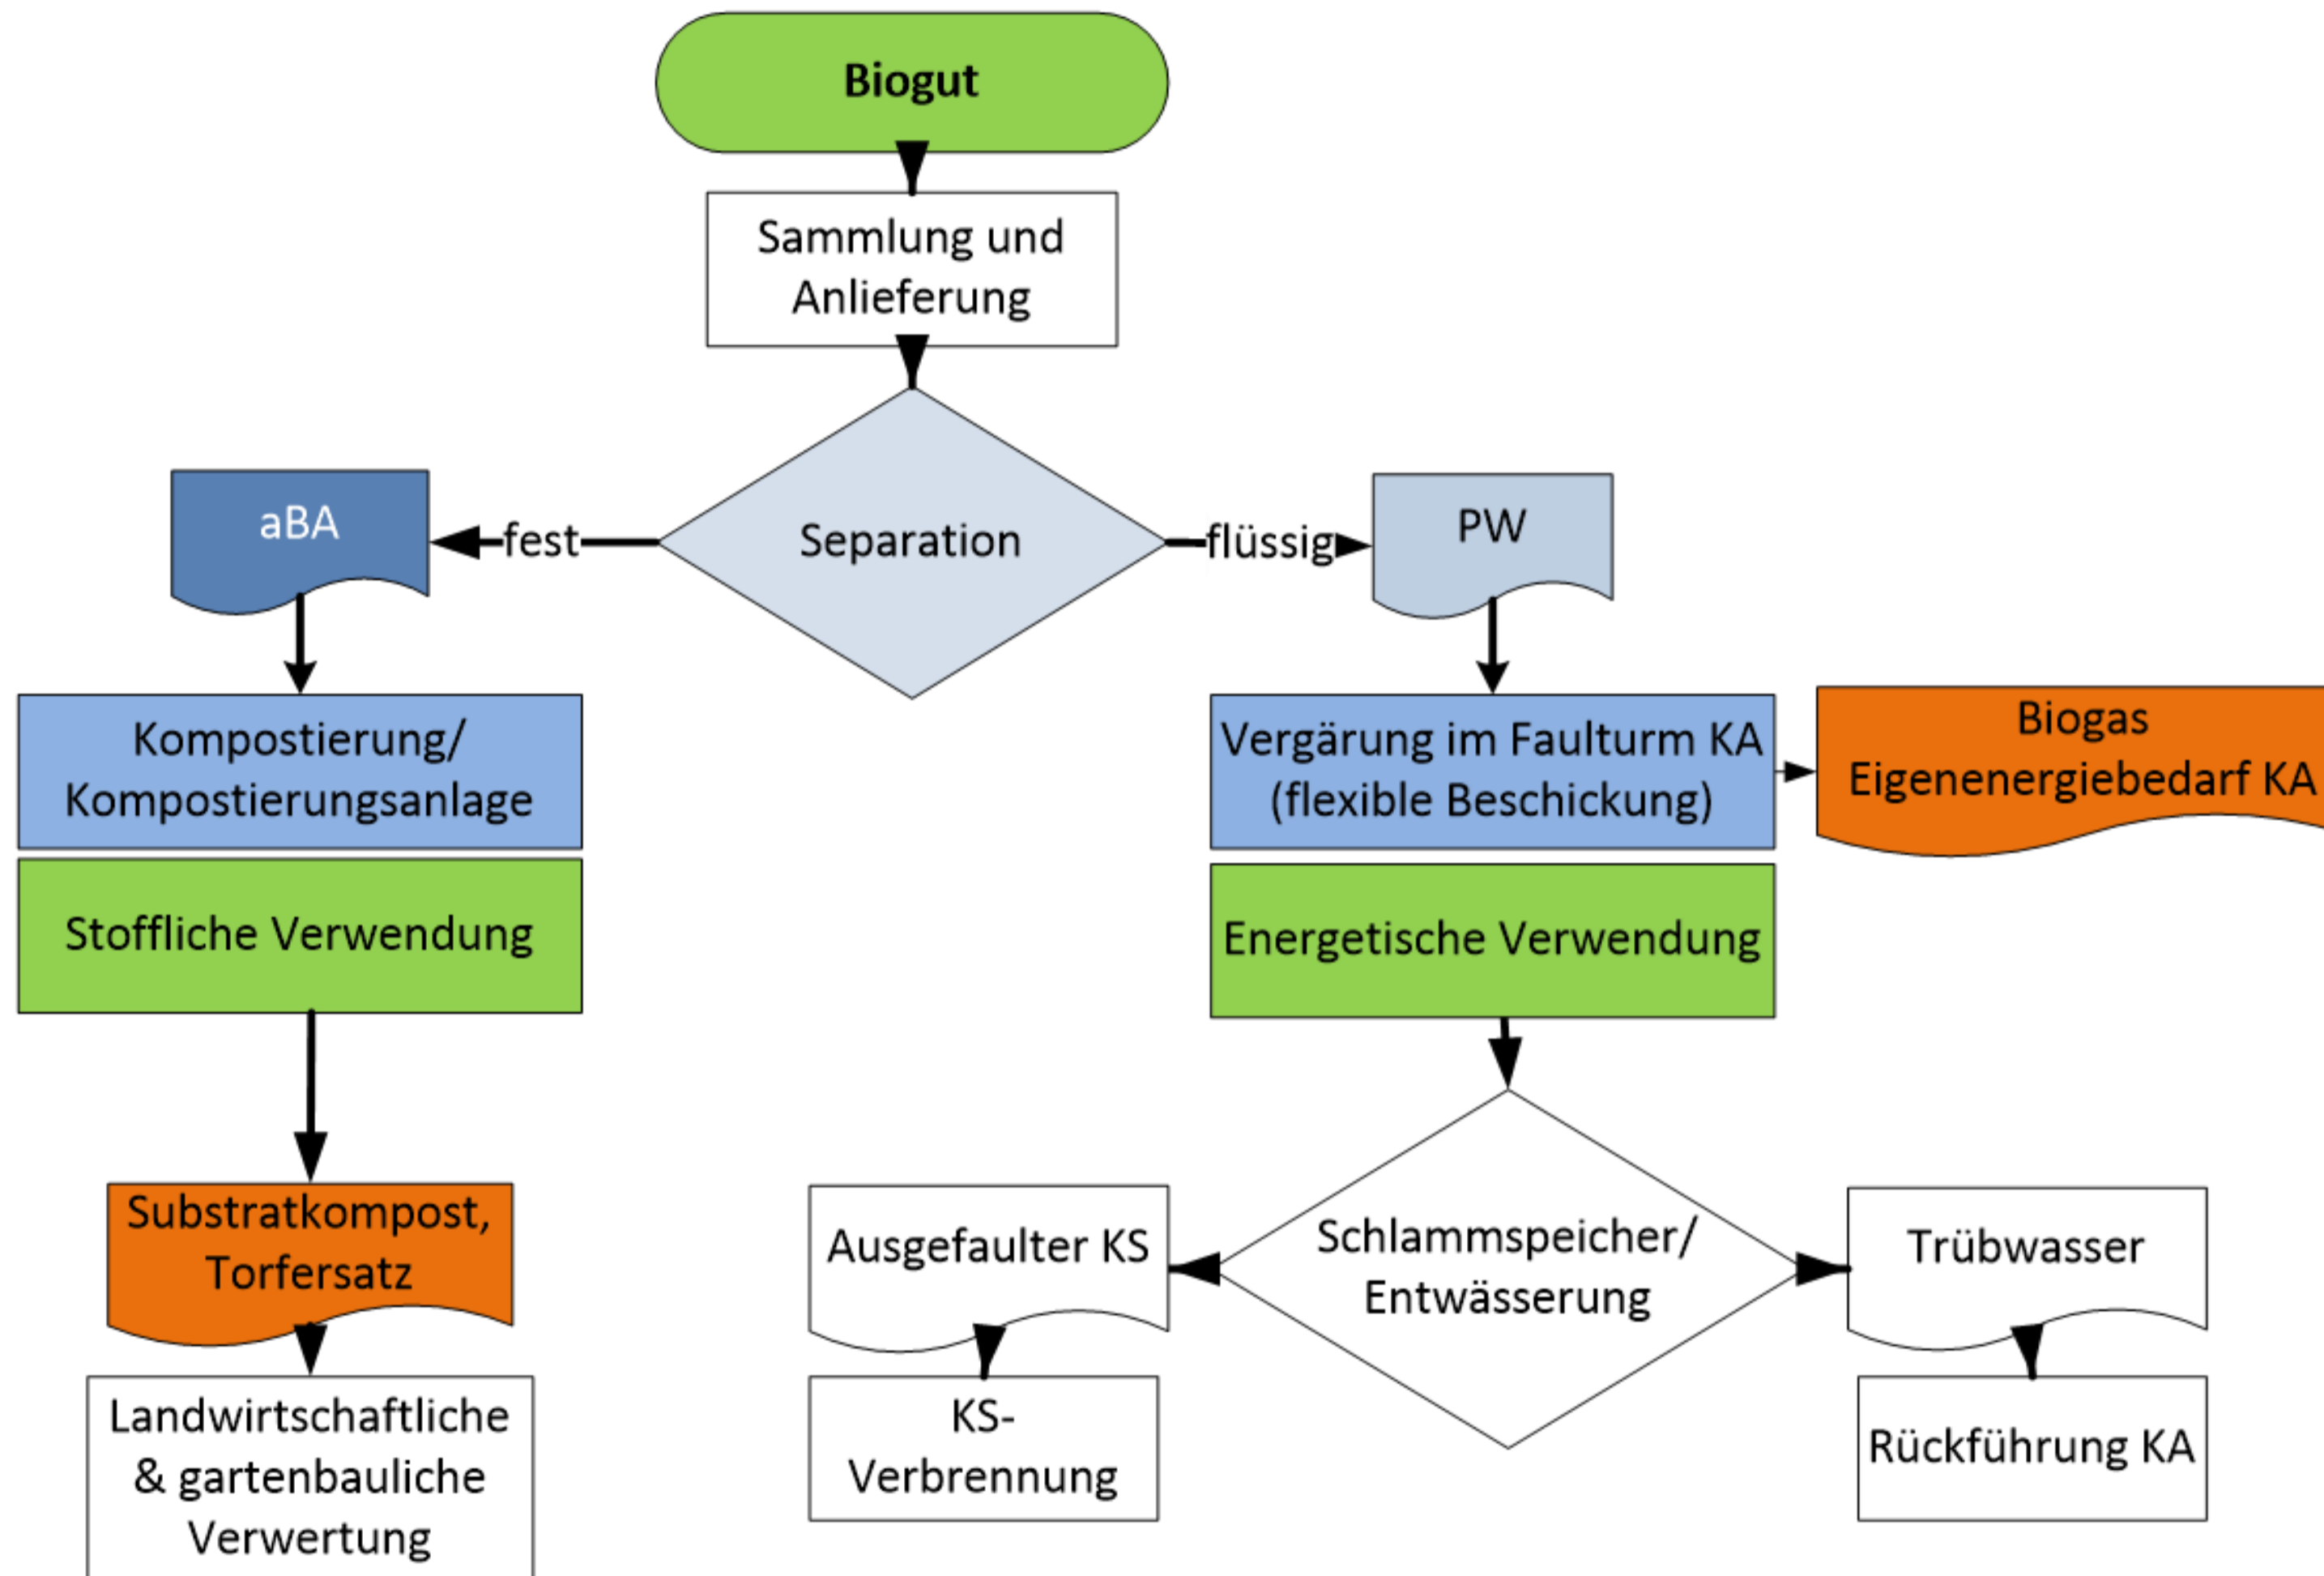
Biogut

Sammlung und Anlieferung

Separation

fest

aBA

flüssig

PW

Kompostierung/ Kompostierungsanlage

Stoffliche Verwendung

Substratkompost, Torfersatz

Landwirtschaftliche & gartenbauliche Verwertung

Vergärung im Faulturm KA (flexible Beschickung)

Biogas Eigenenergiebedarf KA

Energetische Verwendung

Schlammspeicher/ Entwässerung

Ausgefaulter KS

KS-Verbrennung

Trübwasser

Rückführung KA